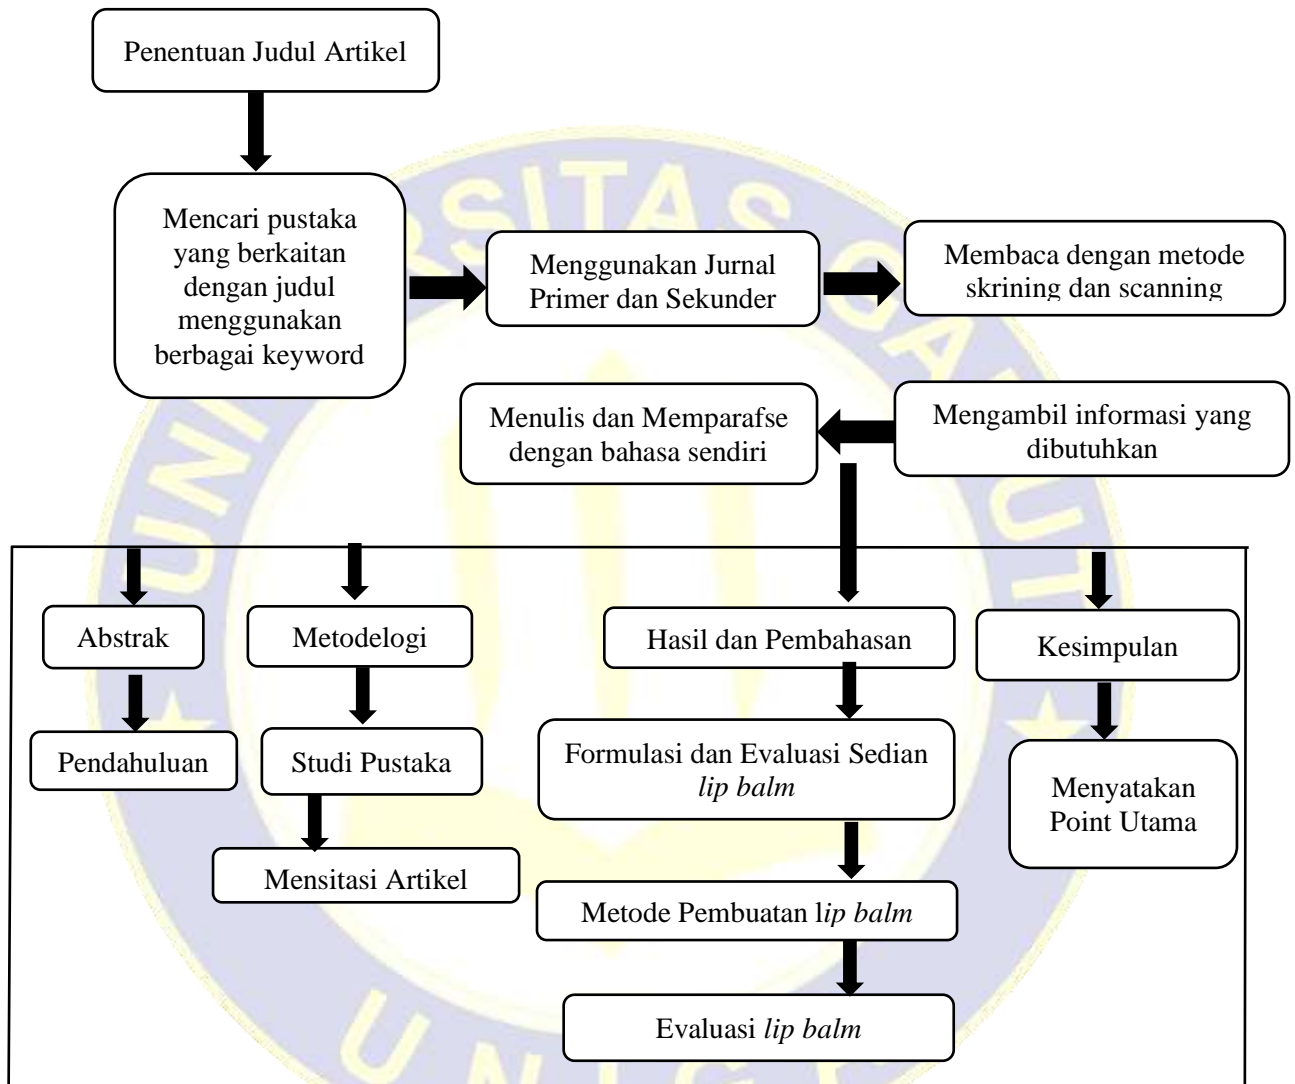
Penentuan Judul Artikel

Mencari pustaka yang berkaitan dengan judul menggunakan berbagai keyword

Menggunakan Jurnal Primer dan Sekunder

Membaca dengan metode skrining dan scanning

Menulis dan Memparafse dengan bahasa sendiri

Mengambil informasi yang dibutuhkan

Abstrak

Pendahuluan

Metodelogi

Studi Pustaka

Mensitasi Artikel

Hasil dan Pembahasan

Formulasi dan Evaluasi Sedian *lip balm*

Metode Pembuatan l*ip balm*

Evaluasi *lip balm*

Kesimpulan

Menyatakan Point Utama